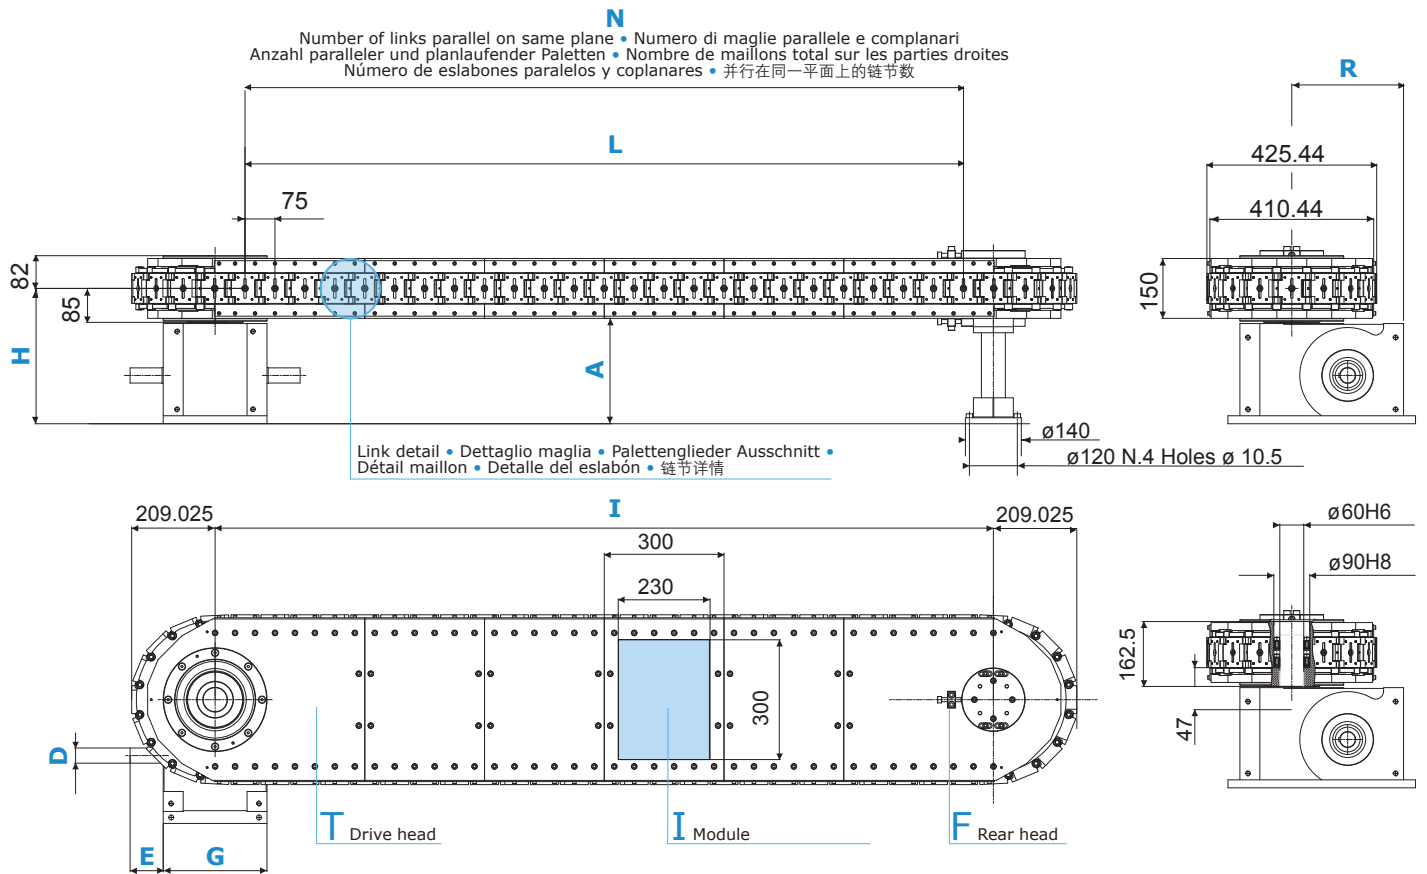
N
Number of links parallel on same plane • Numero di maglie parallele e complanari
Anzahl paralleler und planlaufender Paletten • Nombre de maillons total sur les parties droites
Número de eslabones paralelos y coplanares • 并行在同一平面上的链节数

R

L

425.44

410.44

75

82

85

150

H

A

ø140

ø120 N.4 Holes ø 10.5

Link detail • Dettaglio maglia • Palettenglieder Ausschnitt •
Détail maillon • Detalle del eslabón • 链节详情

209.025

I

209.025

ø60H6

300

ø90H8

230

162.5

300

D

47

E

G

T Drive head

I Module

F Rear head